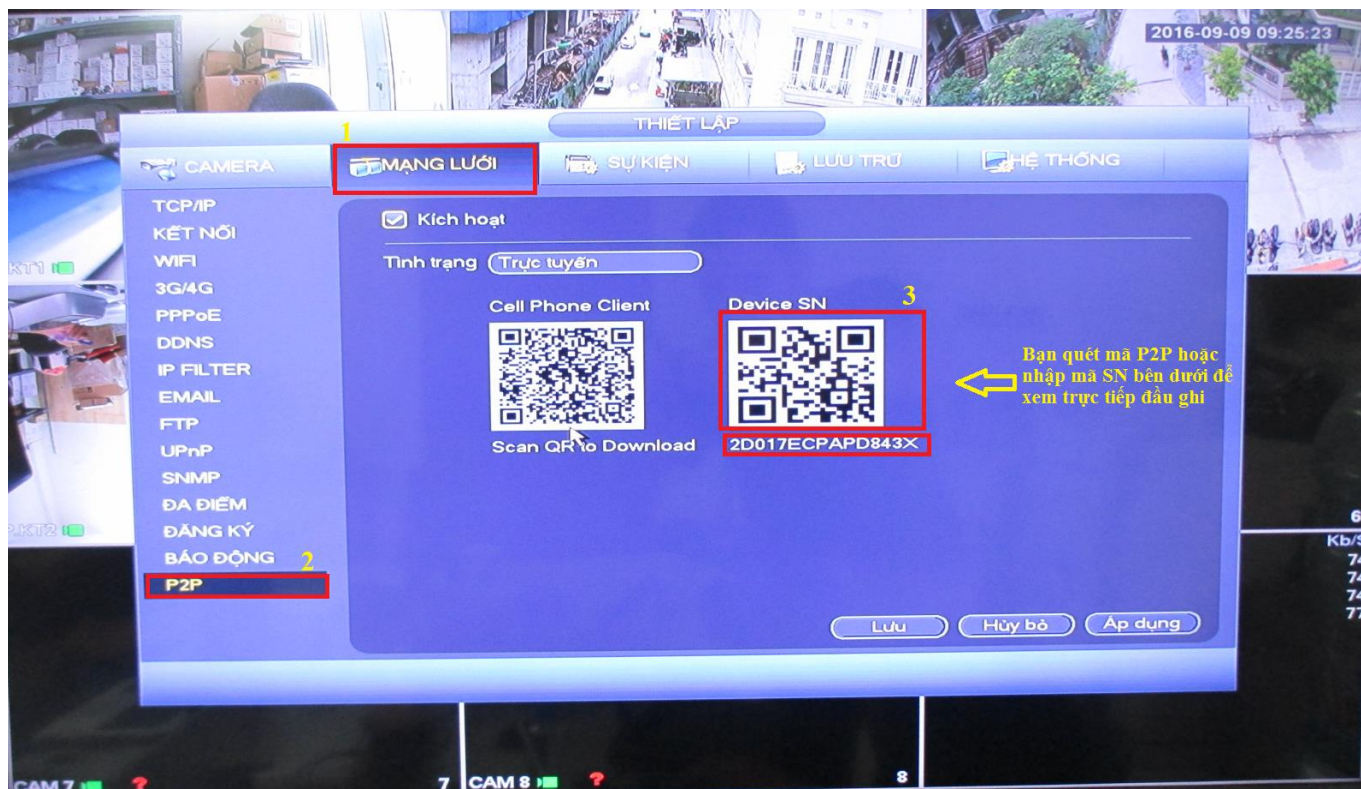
2016-09-09 09:25:23

THIẾT LẬP

1

CAMERA
MẠNG LƯỚI
SỰ KIỆN
LƯU TRỮ
HỆ THỐNG

TCP/IP
KẾT NỐI
WIFI
3G/4G
PPPoE
DDNS
IP FILTER
EMAIL
FTP
UPnP
SNMP
ĐA ĐIỂM
ĐĂNG KÝ
BÁO ĐỘNG
2
P2P

Kích hoạt

Tình trạng Trực tuyến

Cell Phone Client
Device SN
3

Scan QR to Download
2D017ECPAPD843X

Bạn quét mã P2P hoặc nhập mã SN bên dưới để xem trực tiếp đầu ghi

Lưu
Hủy bỏ
Áp dụng

KT1
P.KT2
CAM 7
7
CAM 8
8
6
Kb/S
74
74
74
77